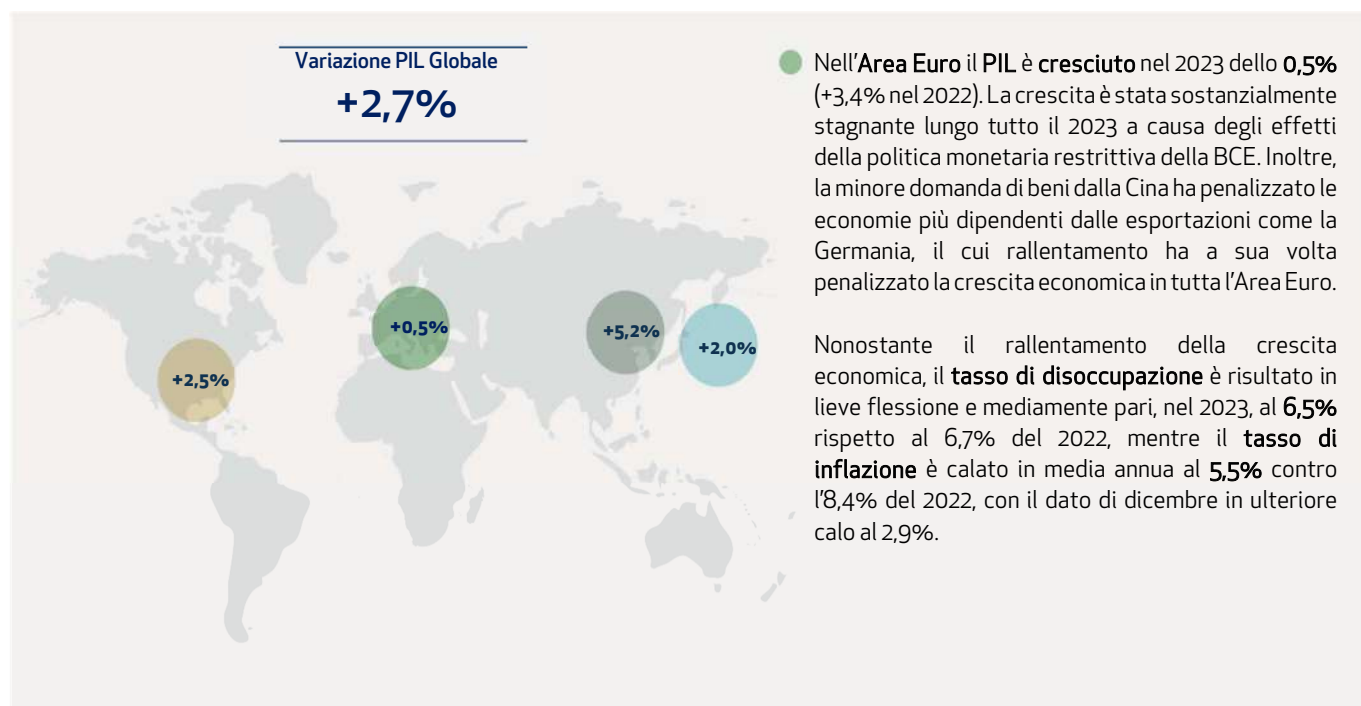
Variazione PIL Globale

+2,7%

+0,5%

+5,2%

+2,0%

+2,5%

Nell'Area Euro il PIL è cresciuto nel 2023 dello 0,5% (+3,4% nel 2022). La crescita è stata sostanzialmente stagnante lungo tutto il 2023 a causa degli effetti della politica monetaria restrittiva della BCE. Inoltre, la minore domanda di beni dalla Cina ha penalizzato le economie più dipendenti dalle esportazioni come la Germania, il cui rallentamento ha a sua volta penalizzato la crescita economica in tutta l'Area Euro.

Nonostante il rallentamento della crescita economica, il tasso di disoccupazione è risultato in lieve flessione e mediamente pari, nel 2023, al 6,5% rispetto al 6,7% del 2022, mentre il tasso di inflazione è calato in media annua al 5,5% contro l'8,4% del 2022, con il dato di dicembre in ulteriore calo al 2,9%.